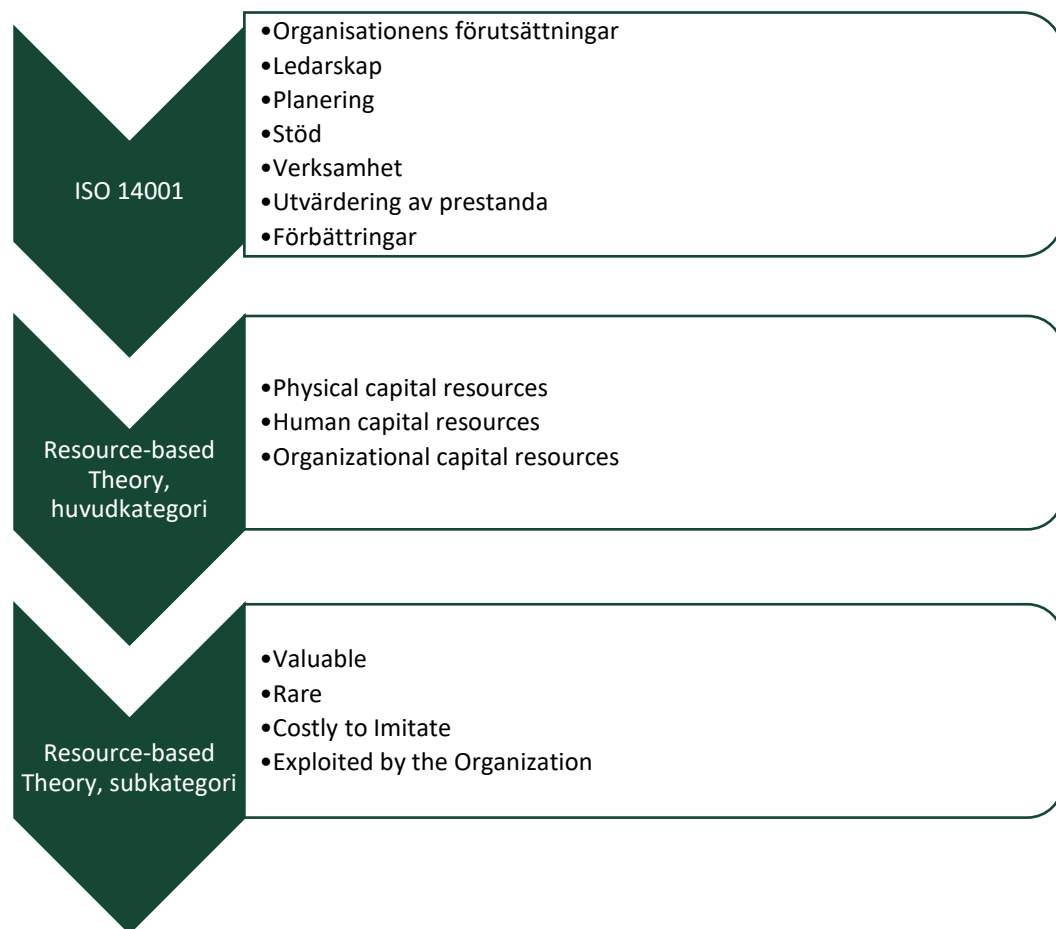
ISO 14001

•Organisationens förutsättningar
•Ledarskap
•Planering
•Stöd
•Verksamhet
•Utvärdering av prestanda
•Förbättringar

Resource-based Theory, huvudkategori

•Physical capital resources
•Human capital resources
•Organizational capital resources

Resource-based Theory, subkategori

•Valuable
•Rare
•Costly to Imitate
•Exploited by the Organization